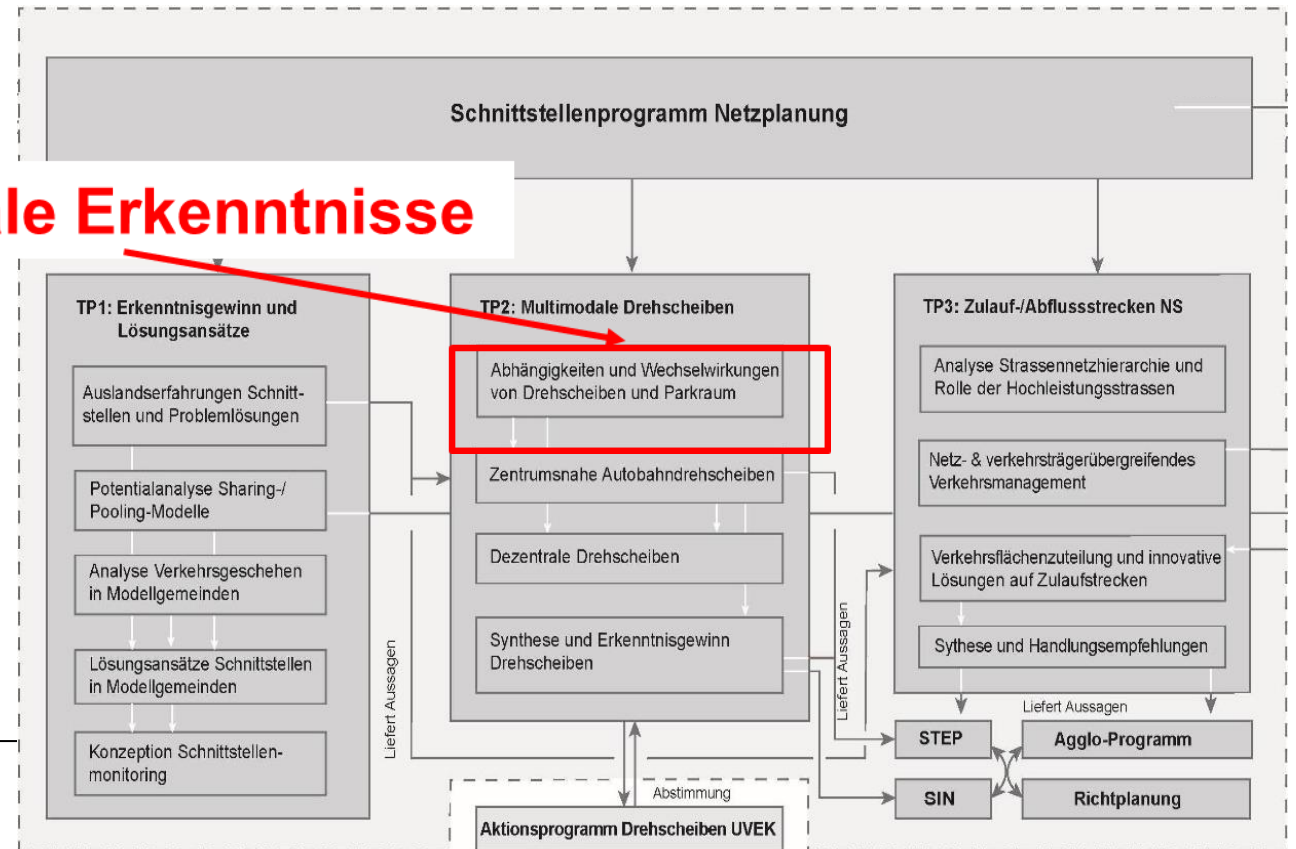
Schnittstellenprogramm Netzplanung

le Erkenntnisse

TP1: Erkenntnisgewinn und Lösungsansätze

Auslandserfahrungen Schnittstellen und Problemlösungen

Potentialanalyse Sharing-/ Pooling-Modelle

Analyse Verkehrsgeschehen in Modellgemeinden

Lösungsansätze Schnittstellen in Modellgemeinden

Konzeption Schnittstellenmonitoring

TP2: Multimodale Drehscheiben

Abhängigkeiten und Wechselwirkungen von Drehscheiben und Parkraum

Zentrumsnahe Autobahndrehscheiben

Dezentrale Drehscheiben

Synthese und Erkenntnisgewinn Drehscheiben

Liefert Aussagen

Liefert Aussagen

TP3: Zulauf-/Abflussstrecken NS

Analyse Strassennetzhierarchie und Rolle der Hochleistungsstrassen

Netz- & verkehrsträgerübergreifendes Verkehrsmanagement

Verkehrsflächenzuteilung und innovative Lösungen auf Zulaufstrecken

Sythese und Handlungsempfehlungen

Liefert Aussagen

STEP

Agglo-Programm

SIN

Richtplanung

Abstimmung

Aktionsprogramm Drehscheiben UVEK